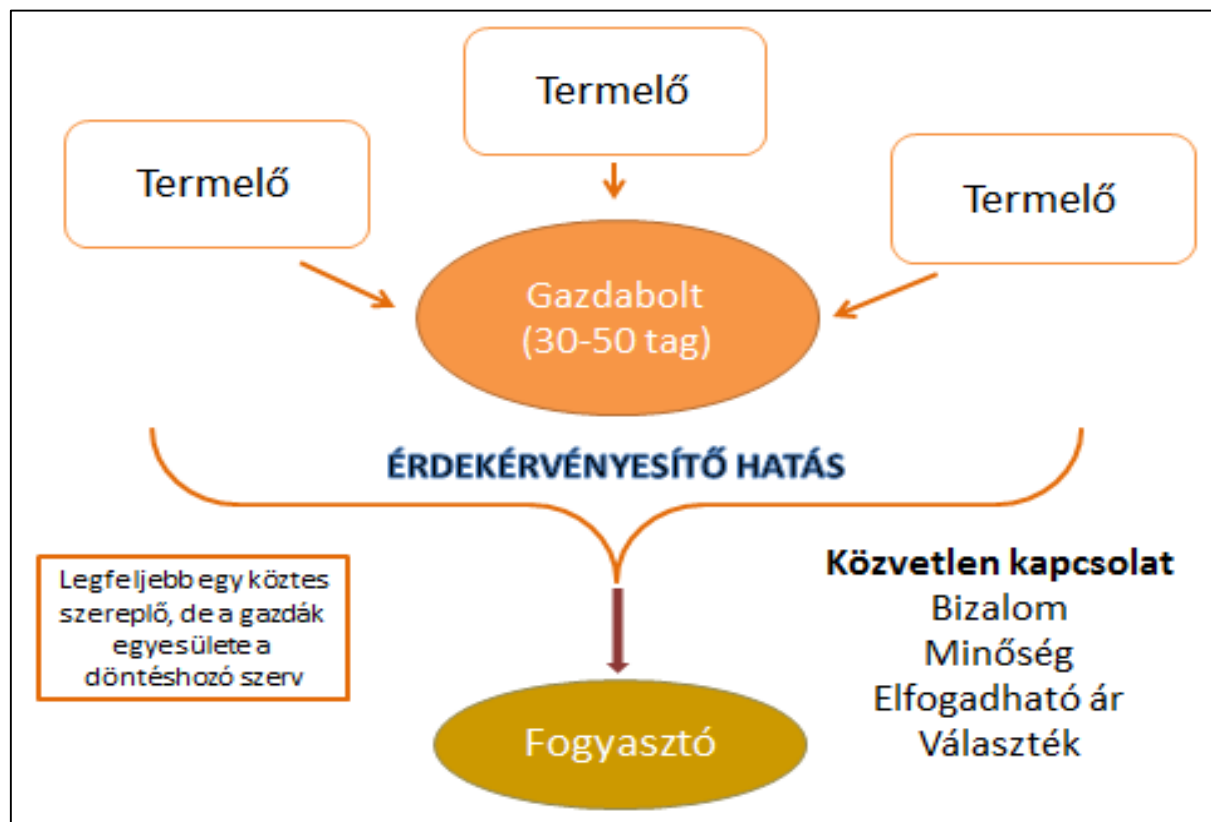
Termelő

Termelő

Termelő

Gazdabolt
(30-50 tag)

ÉRDEKÉRVÉNYESÍTŐ HATÁS

Legfeljebb egy köztes szereplő, de a gazdák egyesülete a döntéshozó szerv

Közvetlen kapcsolat
Bizalom
Minőség
Elfogadható ár
Választék

Fogyasztó